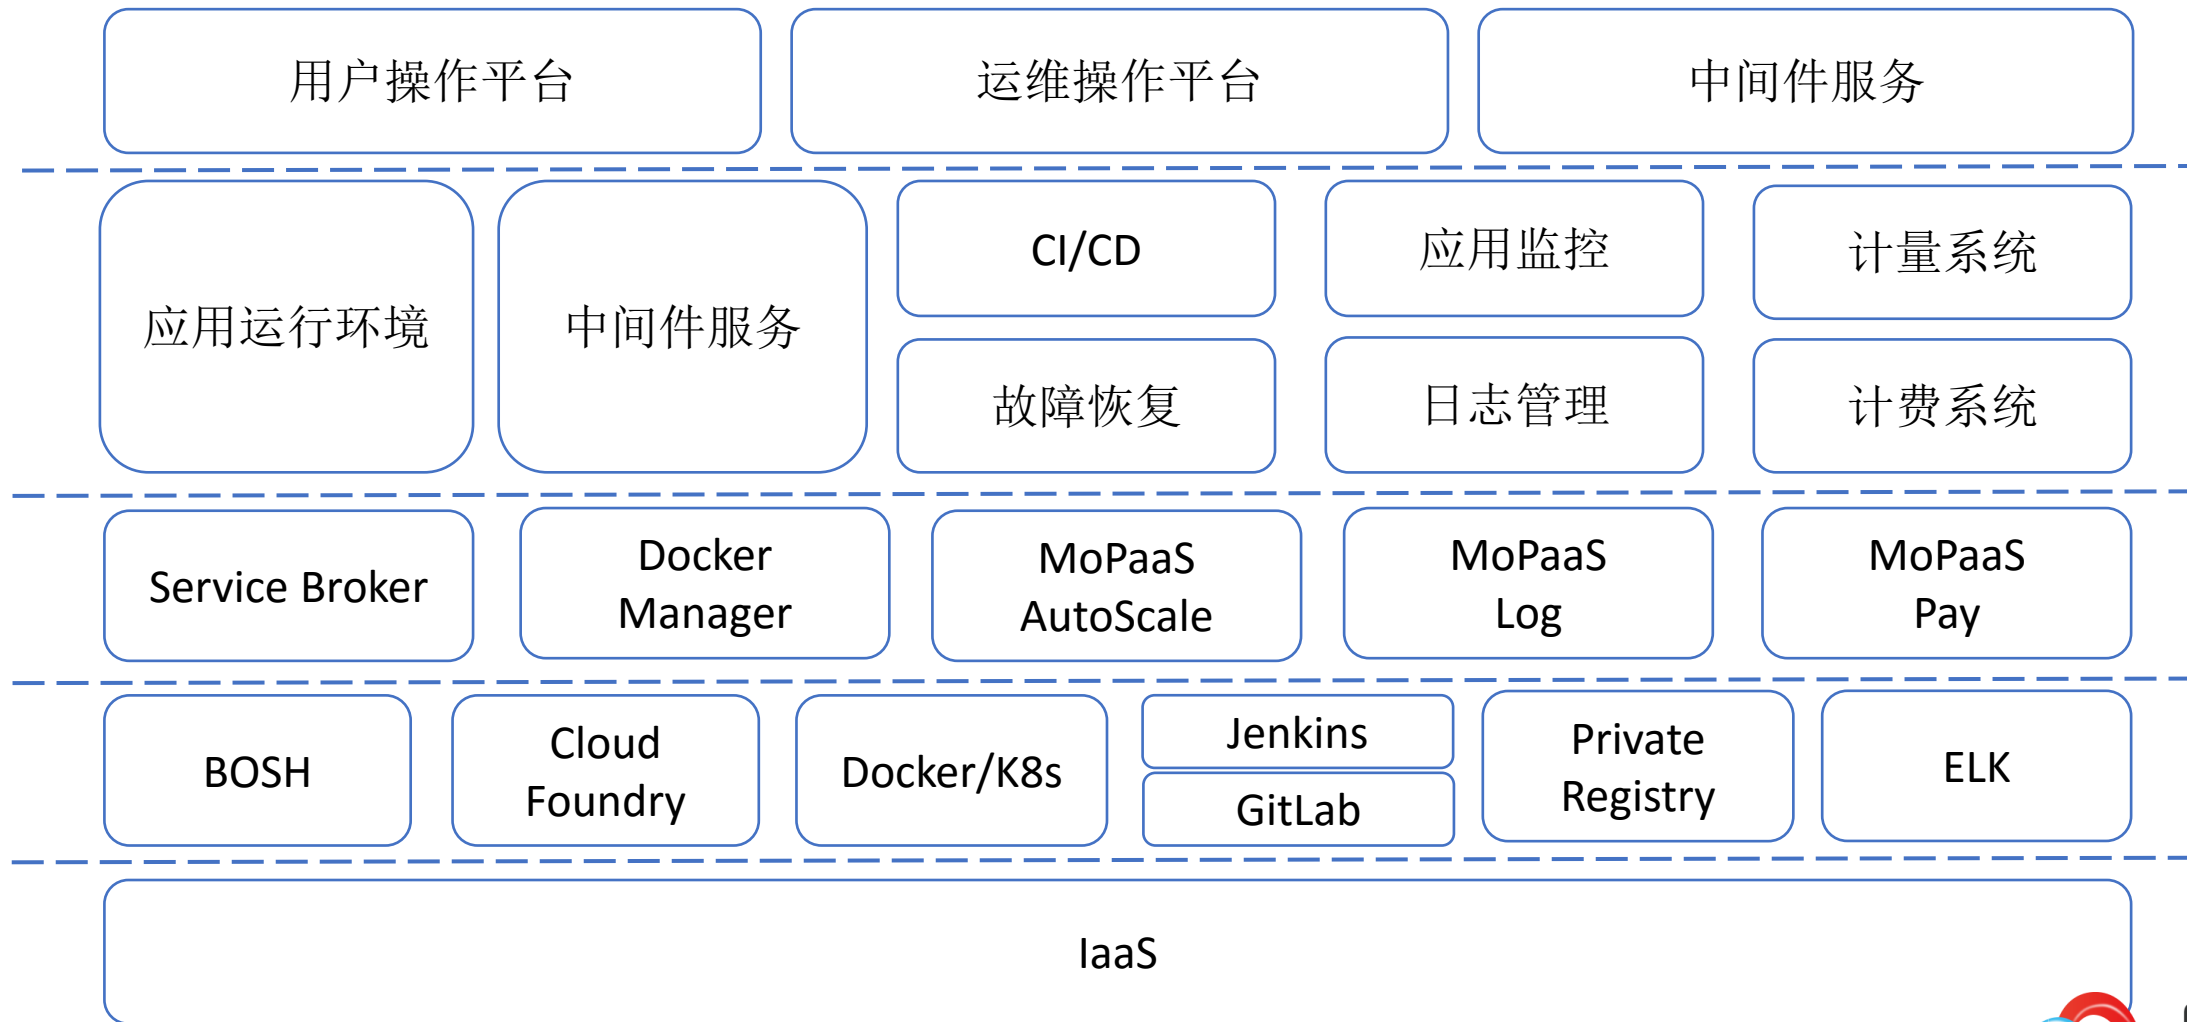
用户操作平台

运维操作平台

中间件服务

应用运行环境

中间件服务

CI/CD

故障恢复

应用监控

日志管理

计量系统

计费系统

Service Broker

Docker Manager

MoPaaS AutoScale

MoPaaS Log

MoPaaS Pay

BOSH

Cloud Foundry

Docker/K8s

Jenkins

GitLab

Private Registry

ELK

IaaS